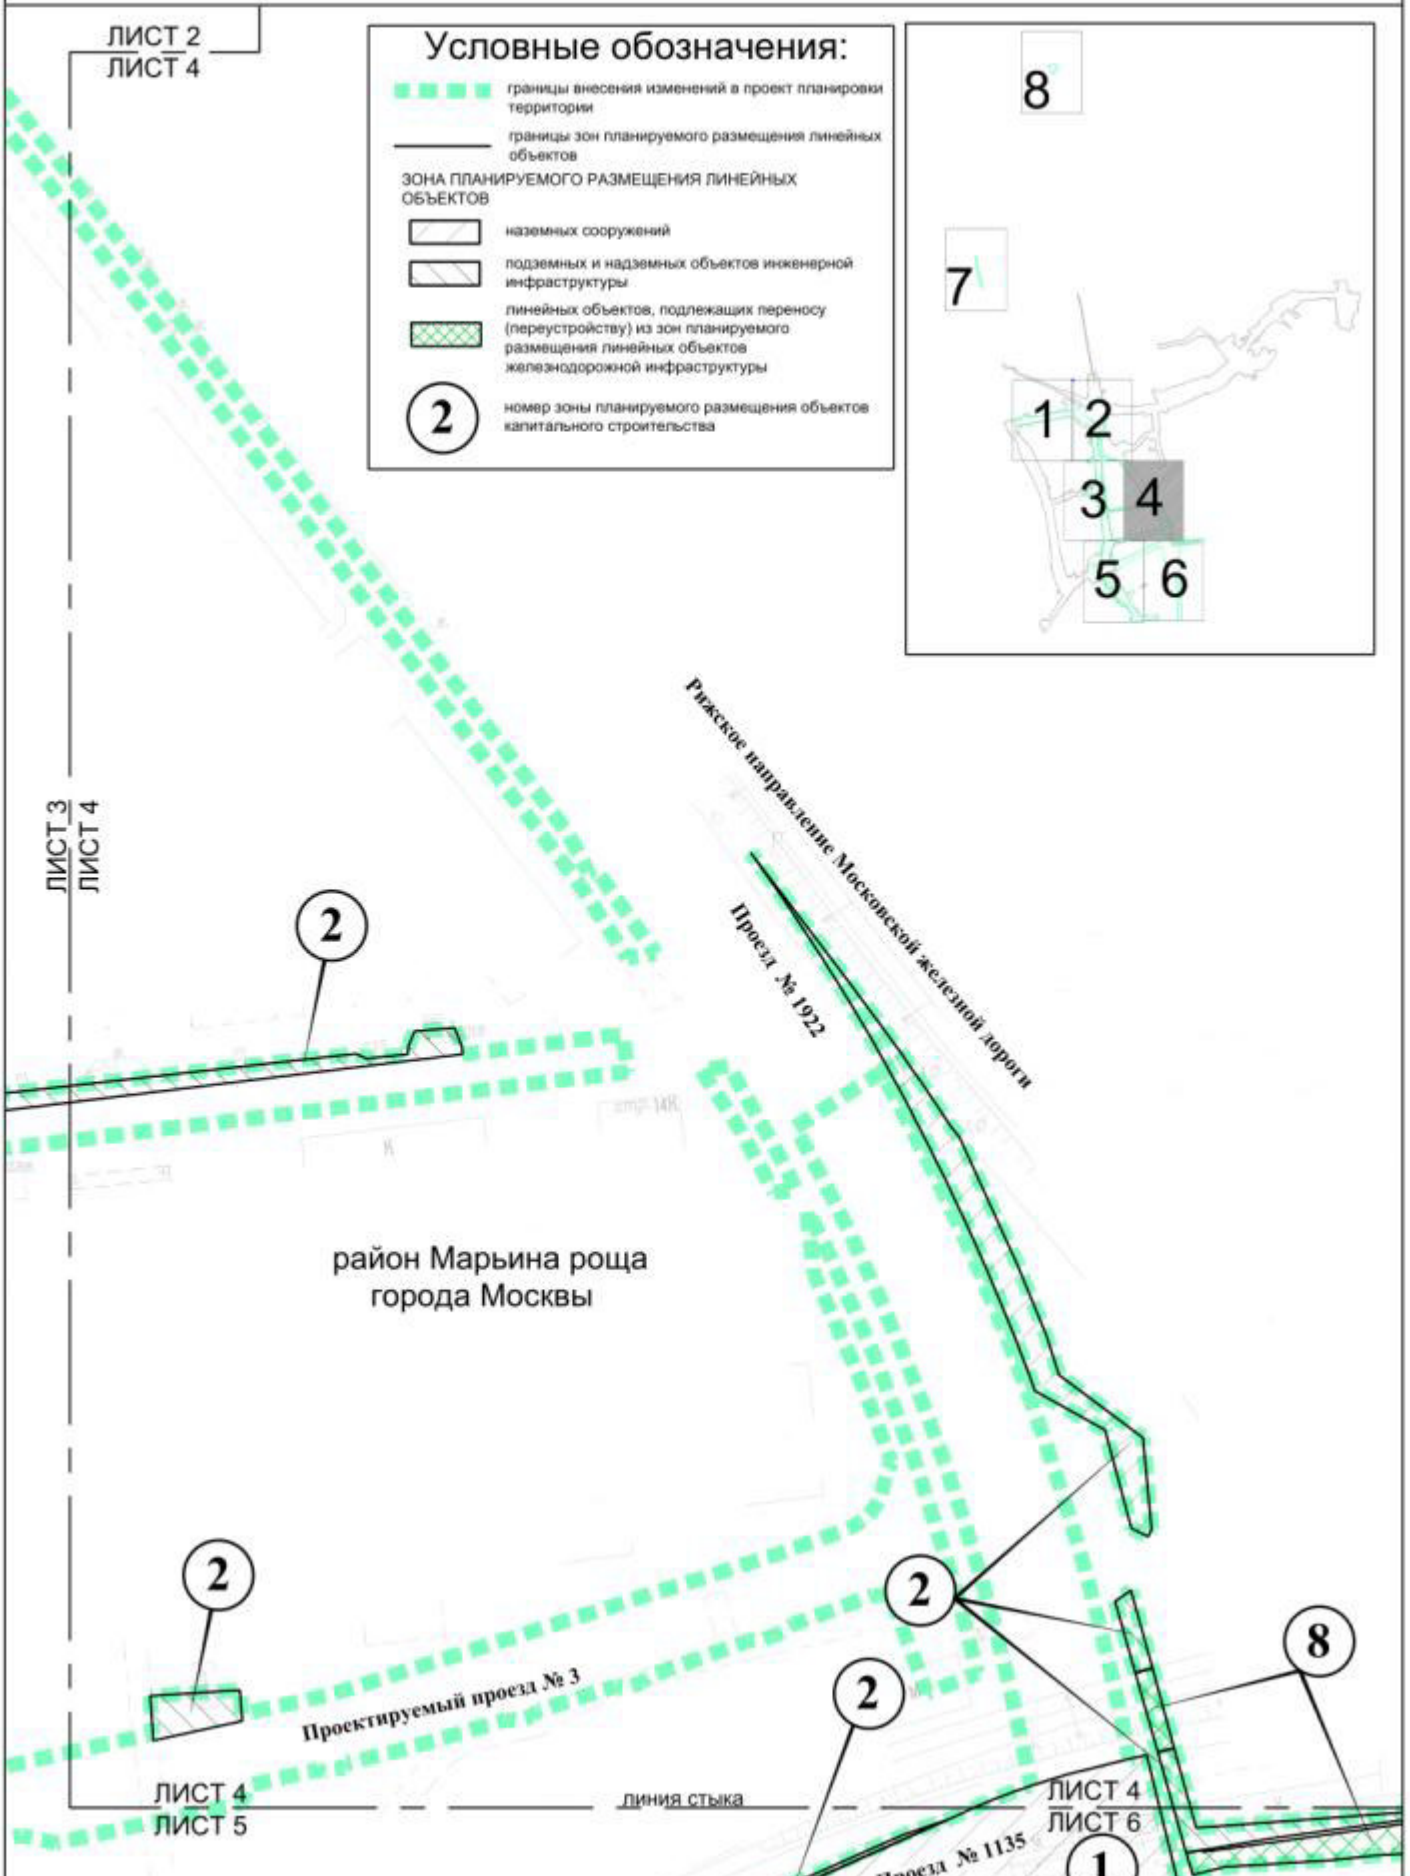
ЛИСТ 2
ЛИСТ 4

Условные обозначения:

границы внесения изменений в проект планировки территории

границы зон планируемого размещения линейных объектов

ЗОНА ПЛАНИРУЕМОГО РАЗМЕЩЕНИЯ ЛИНЕЙНЫХ ОБЪЕКТОВ

наземных сооружений

подземных и надземных объектов инженерной инфраструктуры

линейных объектов, подлежащих переносу (переустройству) из зон планируемого размещения линейных объектов железнодорожной инфраструктуры

2 номер зоны планируемого размещения объектов капитального строительства

8
7
1 2
3 4
5 6

Рижское направление Московской железной дороги

Проезд № 1922

ЛИСТ 3
ЛИСТ 4

2

район Марьина роща
города Москвы

2

2

2

8

Проектируемый проезд № 3

ЛИСТ 4
ЛИСТ 5

линия стыка

ЛИСТ 4
ЛИСТ 6

Проезд № 1135

1